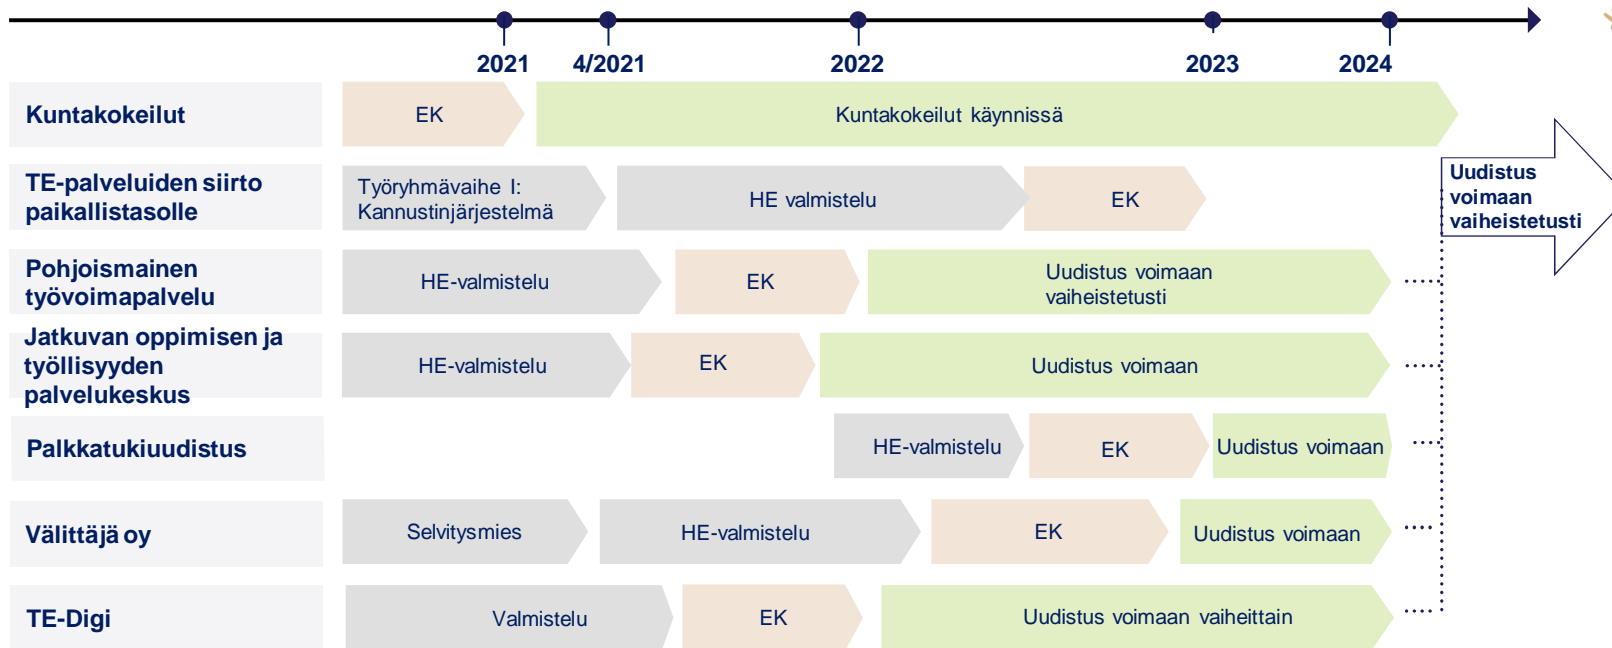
2021 4/2021 2022 2023 2024

Kuntakokeilut
EK
Kuntakokeilut käynnissä

Uudistus voimaan vaiheistetusti

TE-palveluiden siirto paikallistasolle
Työryhmävaihe I: Kannustinjärjestelmä
HE valmistelu
EK

Pohjoismainen työvoimapalvelu
HE-valmistelu
EK
Uudistus voimaan vaiheistetusti

Jatkuvan oppimisen ja työllisyyden palvelukeskus
HE-valmistelu
EK
Uudistus voimaan

Palkkatukiuudistus
HE-valmistelu
EK
Uudistus voimaan

Välittäjä oy
Selvitysmies
HE-valmistelu
EK
Uudistus voimaan

TE-Digi
Valmistelu
EK
Uudistus voimaan vaiheittain